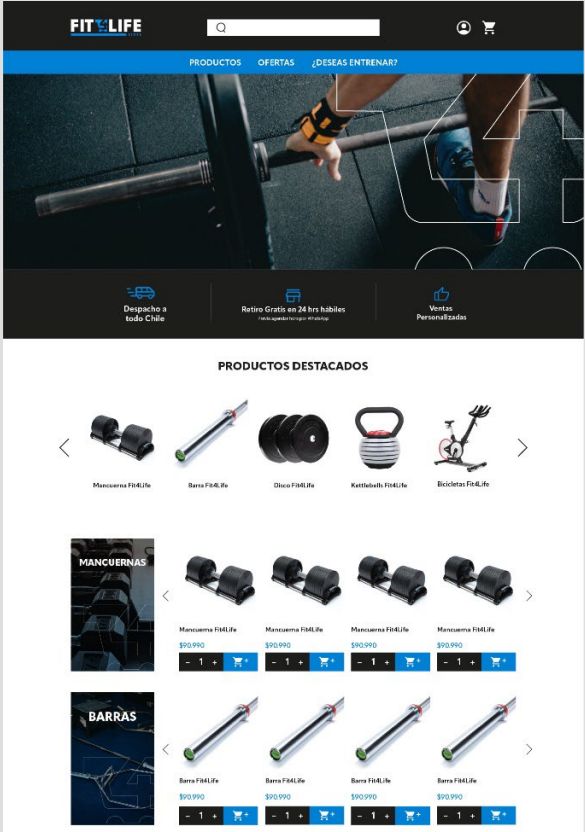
FIT4LIFE

PRODUCTOS OFERTAS ¿DESEAS ENTRENAR?

Despacho a todo Chile

Retiro Gratis en 24 hrs hábiles
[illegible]

Ventas Personalizadas

PRODUCTOS DESTACADOS

Mancuerna Fit4Life
Barra Fit4Life
Disco Fit4Life
Kettlebells Fit4Life
Bicicletas Fit4Life

MANCUERNAS

Mancuerna Fit4Life
$90.990
- 1 +

Mancuerna Fit4Life
$90.990
- 1 +

Mancuerna Fit4Life
$90.990
- 1 +

Mancuerna Fit4Life
$90.990
- 1 +

BARRAS

Barra Fit4Life
$90.990
- 1 +

Barra Fit4Life
$90.990
- 1 +

Barra Fit4Life
$90.990
- 1 +

Barra Fit4Life
$90.990
- 1 +